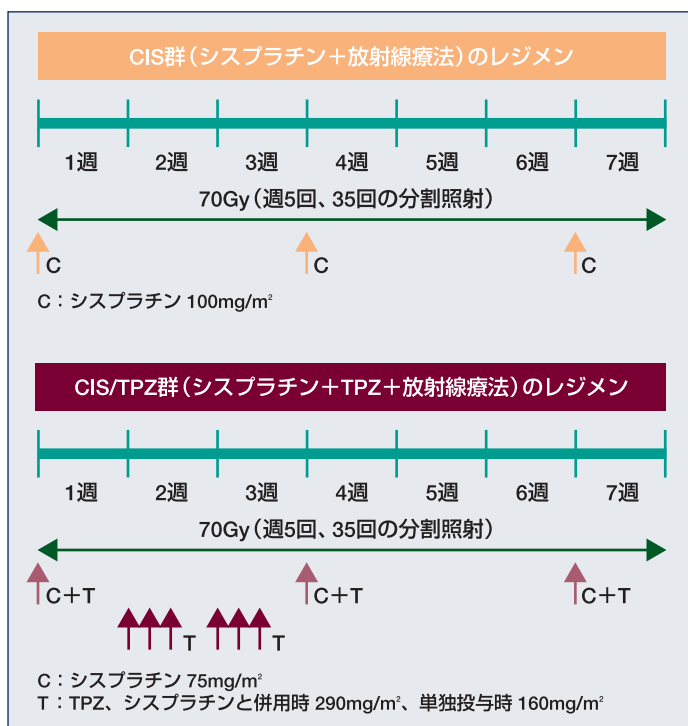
CIS群（シスプラチン＋放射線療法）のレジメン

1週 2週 3週 4週 5週 6週 7週

70Gy（週5回、35回の分割照射）

C C C

C：シスプラチン 100mg/m$^2$

CIS/TPZ群（シスプラチン＋TPZ＋放射線療法）のレジメン

1週 2週 3週 4週 5週 6週 7週

70Gy（週5回、35回の分割照射）

C＋T C＋T C＋T

T T

C：シスプラチン 75mg/m$^2$
T：TPZ、シスプラチンと併用時 290mg/m$^2$、単独投与時 160mg/m$^2$